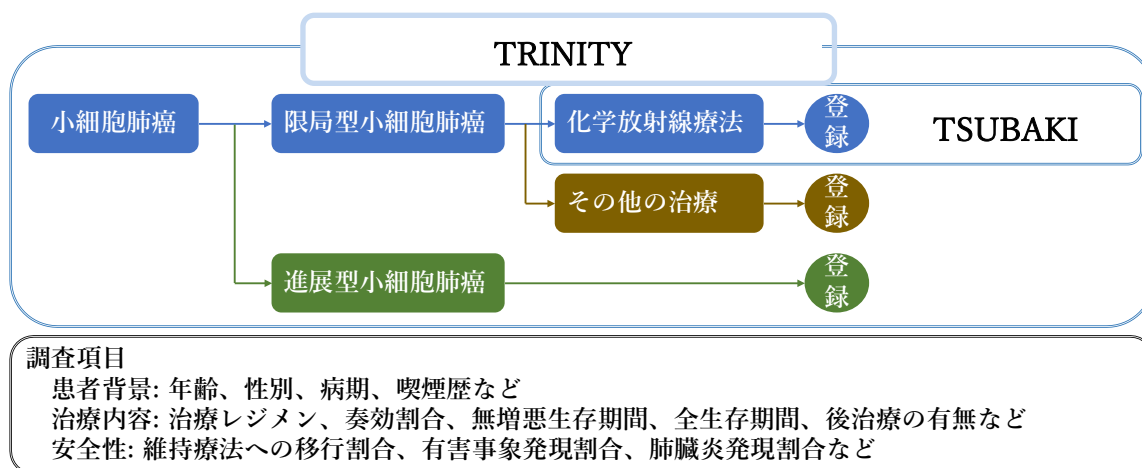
TRINITY

小細胞肺癌

限局型小細胞肺癌

化学放射線療法

登録

TSUBAKI

その他の治療

登録

進展型小細胞肺癌

登録

調査項目
患者背景: 年齢、性別、病期、喫煙歴など
治療内容: 治療レジメン、奏効割合、無増悪生存期間、全生存期間、後治療の有無など
安全性: 維持療法への移行割合、有害事象発現割合、肺臓炎発現割合など